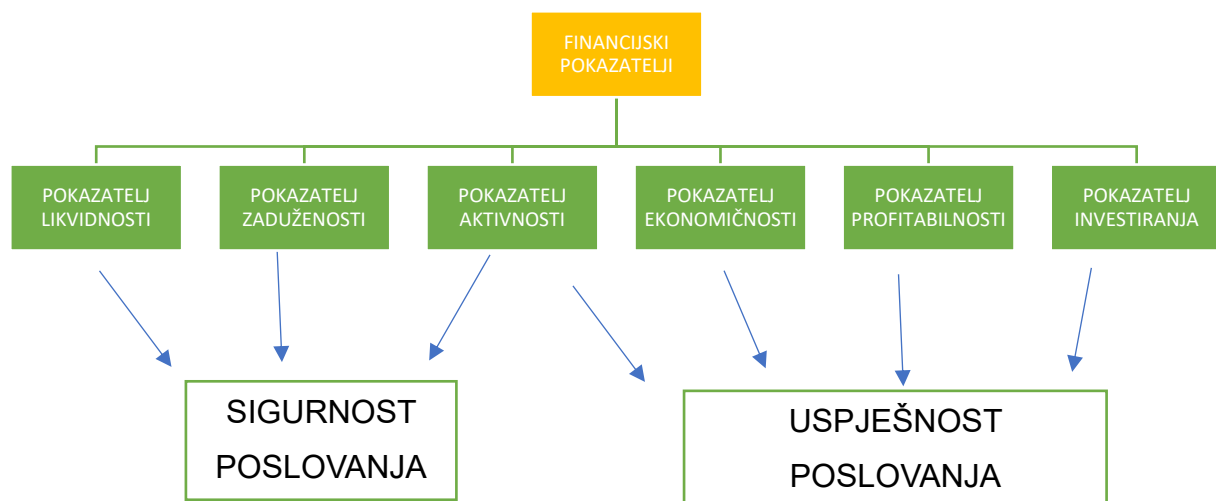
FINANCIJSKI POKAZATELJI

POKAZATELJ LIKVIDNOSTI

POKAZATELJ ZADUŽENOSTI

POKAZATELJ AKTIVNOSTI

POKAZATELJ EKONOMIČNOSTI

POKAZATELJ PROFITABILNOSTI

POKAZATELJ INVESTIRANJA

SIGURNOST POSLOVANJA

USPJEŠNOST POSLOVANJA